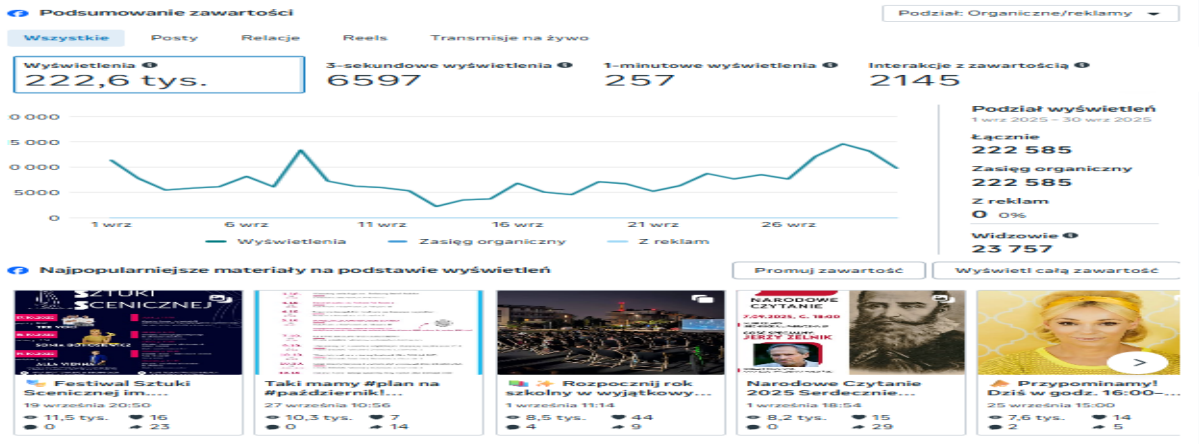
Podsumowanie zawartości
Podział: Organiczne/reklamy

Wszystkie Posty Relacje Reels Transmisje na żywo

Wyświetlenia
222,6 tys.

3-sekundowe wyświetlenia
6597

1-minutowe wyświetlenia
257

Interakcje z zawartością
2145

0 000
5 000
0 000
5000
0

1 wrz 6 wrz 11 wrz 16 wrz 21 wrz 26 wrz

Wyświetlenia Zasięg organiczny Z reklam

Podział wyświetleń
1 wrz 2025 – 30 wrz 2025
Łącznie
222 585
Zasięg organiczny
222 585
Z reklam
0 0%
Widzowie
23 757

Najpopularniejsze materiały na podstawie wyświetleń
Promuj zawartość
Wyświetl całą zawartość

SZTUKI SCENICZNEJ
Festiwal Sztuki Scenicznej im....
19 września 20:50
11,5 tys. 16
0 23

Taki mamy #plan na #październik!...
27 września 10:56
10,3 tys. 7
0 14

Rozpocznij rok szkolny w wyjątkowy...
1 września 11:14
8,5 tys. 44
4 9

NARODOWE CZYTANIE
7.09.2025, G. 18:00
JERZY ZELNIK
Narodowe Czytanie 2025 Serdecznie...
1 września 18:54
8,2 tys. 15
0 29

Przypominamy! Dziś w godz. 16:00-...
29 września 15:00
7,6 tys. 14
2 5